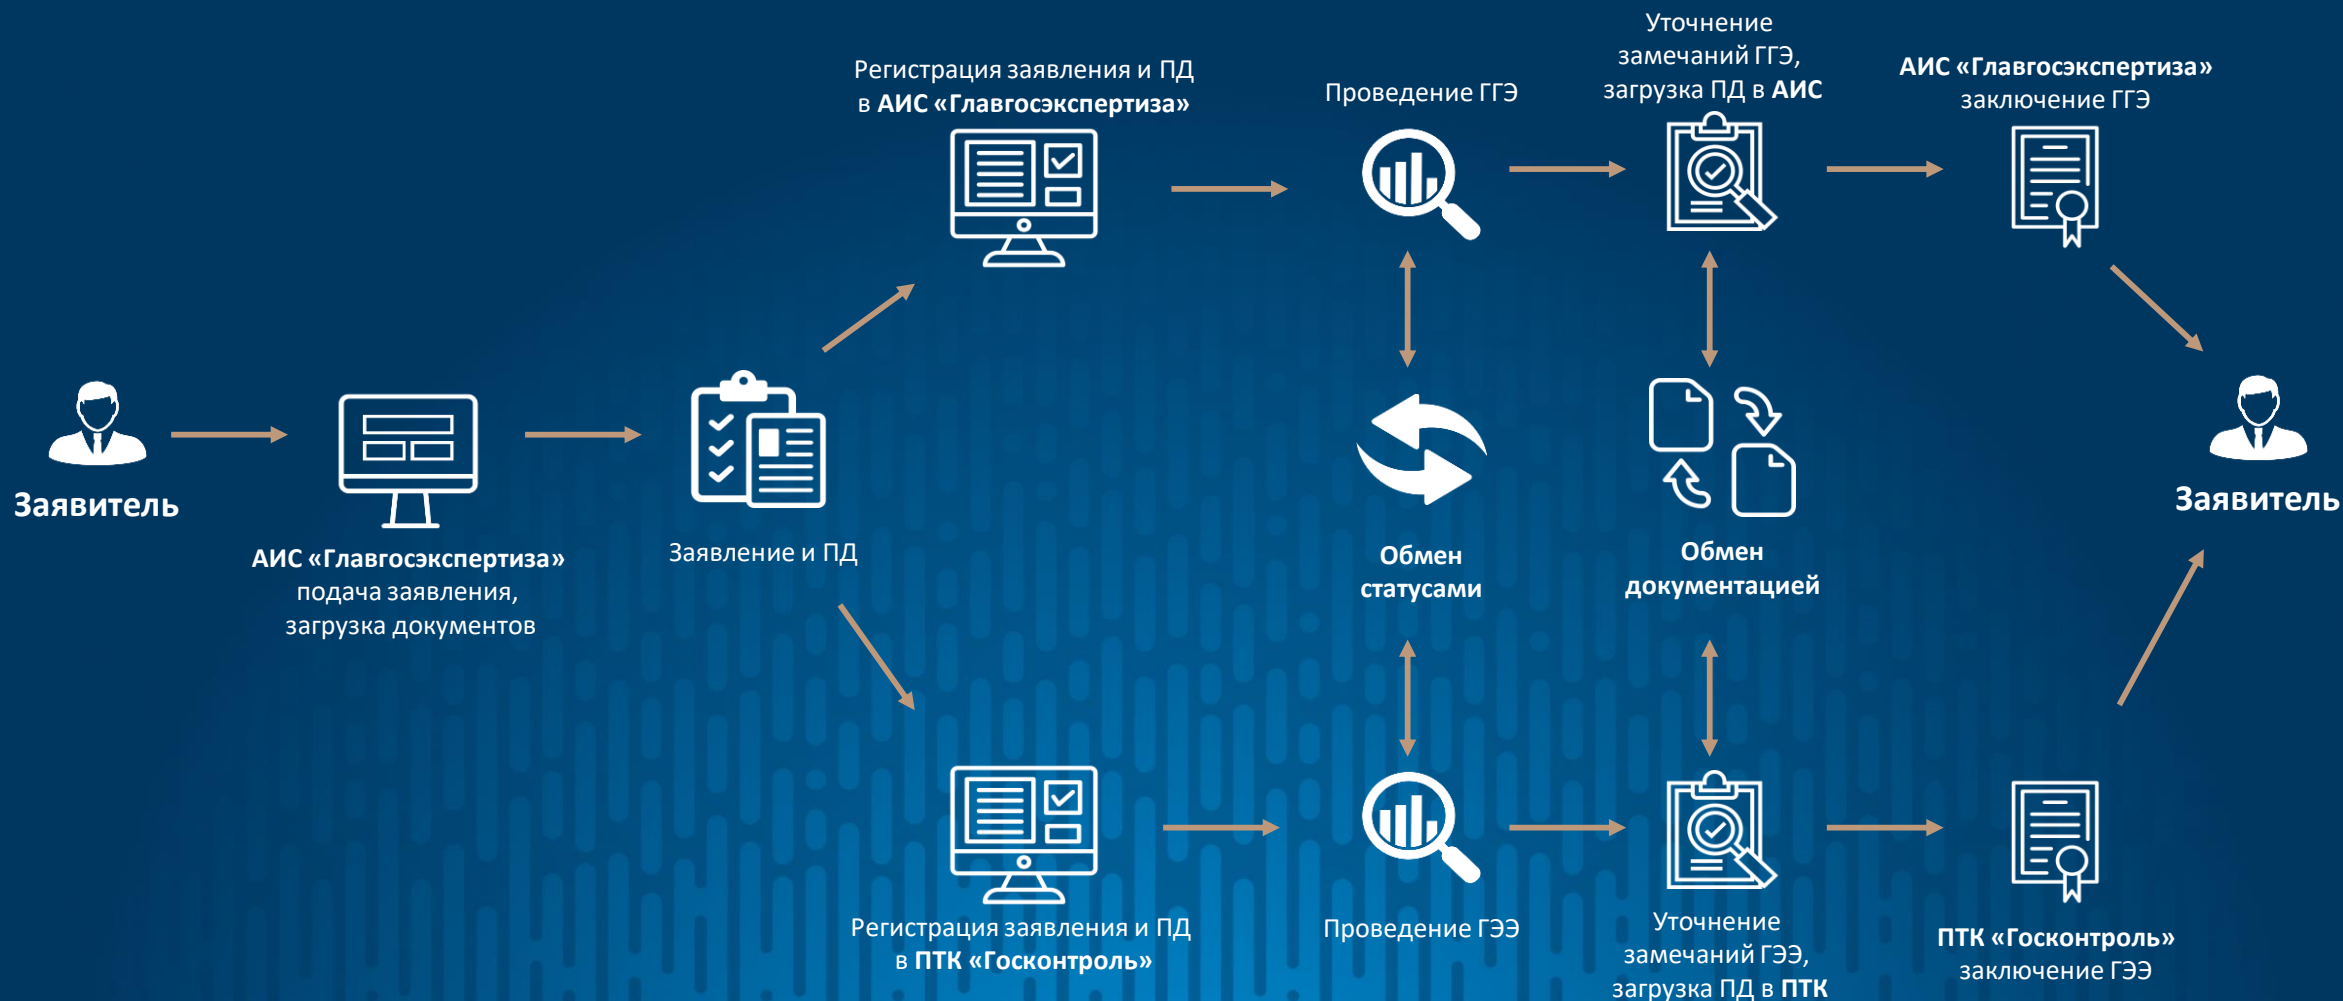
Заявитель

АИС «Главгосэкспертиза» подача заявления, загрузка документов

Заявление и ПД

Регистрация заявления и ПД в АИС «Главгосэкспертиза»

Проведение ГГЭ

Уточнение замечаний ГГЭ, загрузка ПД в АИС

АИС «Главгосэкспертиза» заключение ГГЭ

Обмен статусами

Обмен документацией

Заявитель

Регистрация заявления и ПД в ПТК «Госконтроль»

Проведение ГЭЭ

Уточнение замечаний ГЭЭ, загрузка ПД в ПТК

ПТК «Госконтроль» заключение ГЭЭ